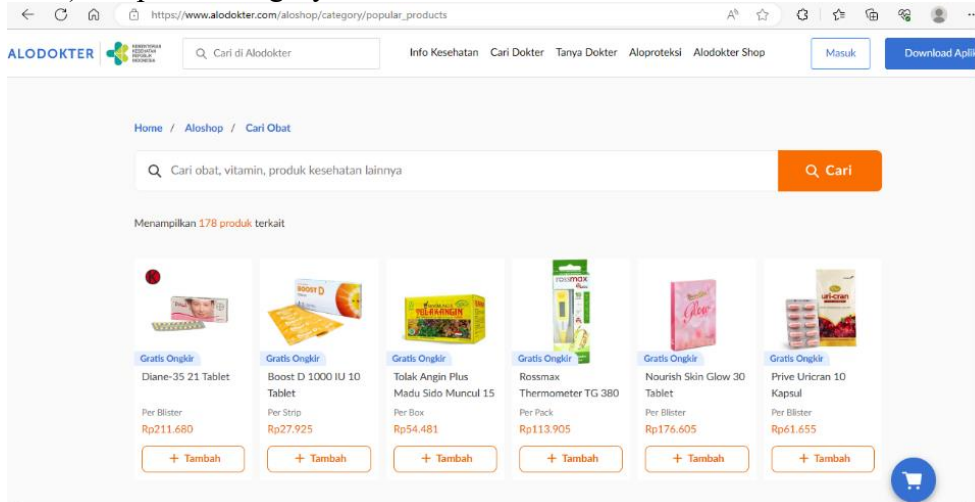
https://www.alodokter.com/aloshop/category/popular_products

ALODOKTER

Cari di Alodokter

Info Kesehatan Cari Dokter Tanya Dokter Aloproteksi Alodokter Shop

Masuk

Download Aplik

Home / Aloshop / Cari Obat

Cari obat, vitamin, produk kesehatan lainnya

Cari

Menampilkan 178 produk terkait

| Gratis Ongkir | Gratis Ongkir | Gratis Ongkir | Gratis Ongkir | Gratis Ongkir | Gratis Ongkir |
|---|---|---|---|---|---|
| Diane-35 21 Tablet | Boost D 1000 IU 10 Tablet | Tolak Angin Plus Madu Sido Muncul 15 | Rossmax Thermometer TG 380 | Nourish Skin Glow 30 Tablet | Prive Uricran 10 Kapsul |
| Per Blister | Per Strip | Per Box | Per Pack | Per Blister | Per Blister |
| Rp211.680 | Rp27.925 | Rp54.481 | Rp113.905 | Rp176.605 | Rp61.655 |
| + Tambah | + Tambah | + Tambah | + Tambah | + Tambah | + Tambah |